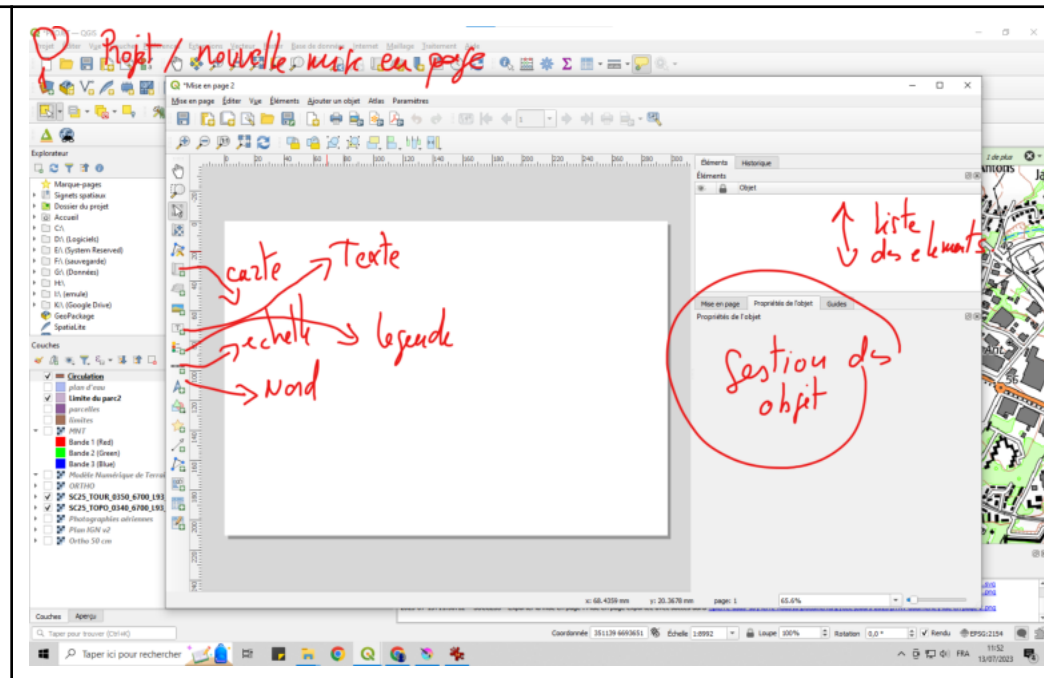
Projet / nouvelle mise en page

*Mise en page 2

Mise en page Éditer Vue Éléments Ajouter un objet Atlas Paramètres

Éléments Historique
Éléments
Objet

liste des elements

Mise en page Propriétés de l'objet Guides
Propriétés de l'objet

Gestion des objet

carte
Texte
echelle
legende
Nord

Explorateur
Marque-pages
Signets spatiaux
Dossier du projet
Accueil
C:\
D:\ (Logiciels)
E:\ (System Reserved)
F:\ (sauvegarde)
G:\ (Données)
H:\
I:\ (emule)
K:\ (Google Drive)
GeoPackage
SpatiaLite

Couches
Circulation
plan d'eau
Limite du parc2
parcelles
limites
MNT
Bande 1 (Red)
Bande 2 (Green)
Bande 3 (Blue)
Modèle Numérique de Terrai
ORTHO
SC25_TOUR_0350_6700_L93
SC25_TOPO_0340_6700_L93
Photographies aériennes
Plan IGN v2
Ortho 50 cm

Couches Aperçu
Taper pour trouver (Ctrl+K)

x: 68.4359 mm y: 20.3678 mm page: 1 65.6%

Coordonnée 351139 6693651 Échelle 1:8992 Loupe 100% Rotation 0,0 ° Rendu EPSG:2154

Taper ici pour rechercher
FRA 11:52 13/07/2023